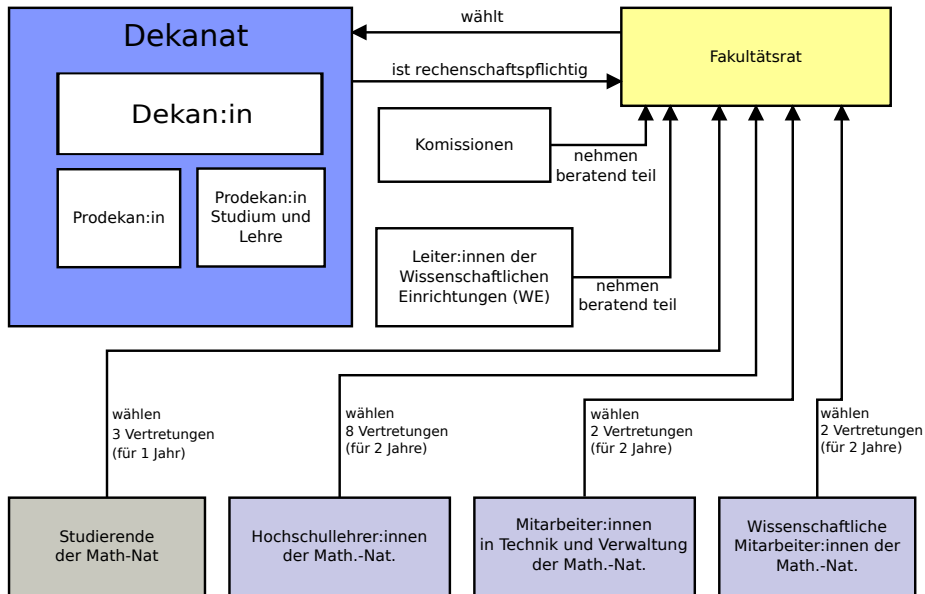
Dekanat

Dekan:in

Prodekan:in

Prodekan:in Studium und Lehre

wählt

ist rechenschaftspflichtig

Fakultätsrat

Komissionen

nehmen beratend teil

Leiter:innen der Wissenschaftlichen Einrichtungen (WE)

nehmen beratend teil

wählen 3 Vertretungen (für 1 Jahr)

wählen 8 Vertretungen (für 2 Jahre)

wählen 2 Vertretungen (für 2 Jahre)

wählen 2 Vertretungen (für 2 Jahre)

Studierende der Math-Nat

Hochschullehrer:innen der Math.-Nat.

Mitarbeiter:innen in Technik und Verwaltung der Math.-Nat.

Wissenschaftliche Mitarbeiter:innen der Math.-Nat.